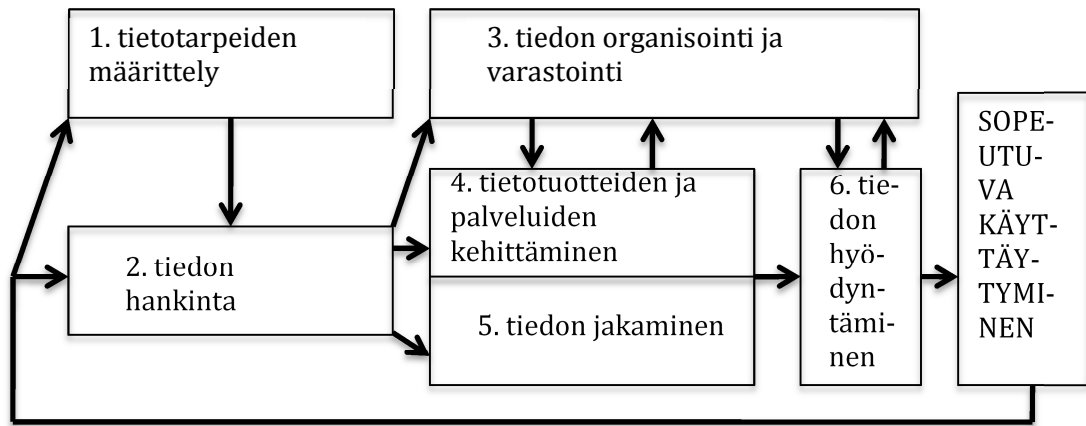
1. tietotarpeiden määrittely

3. tiedon organisointi ja varastointi

SOPEUTUVA KÄYTTÄYTYMINEN

4. tietotuotteiden ja palveluiden kehittäminen

6. tiedon hyödyntäminen

2. tiedon hankinta

5. tiedon jakaminen